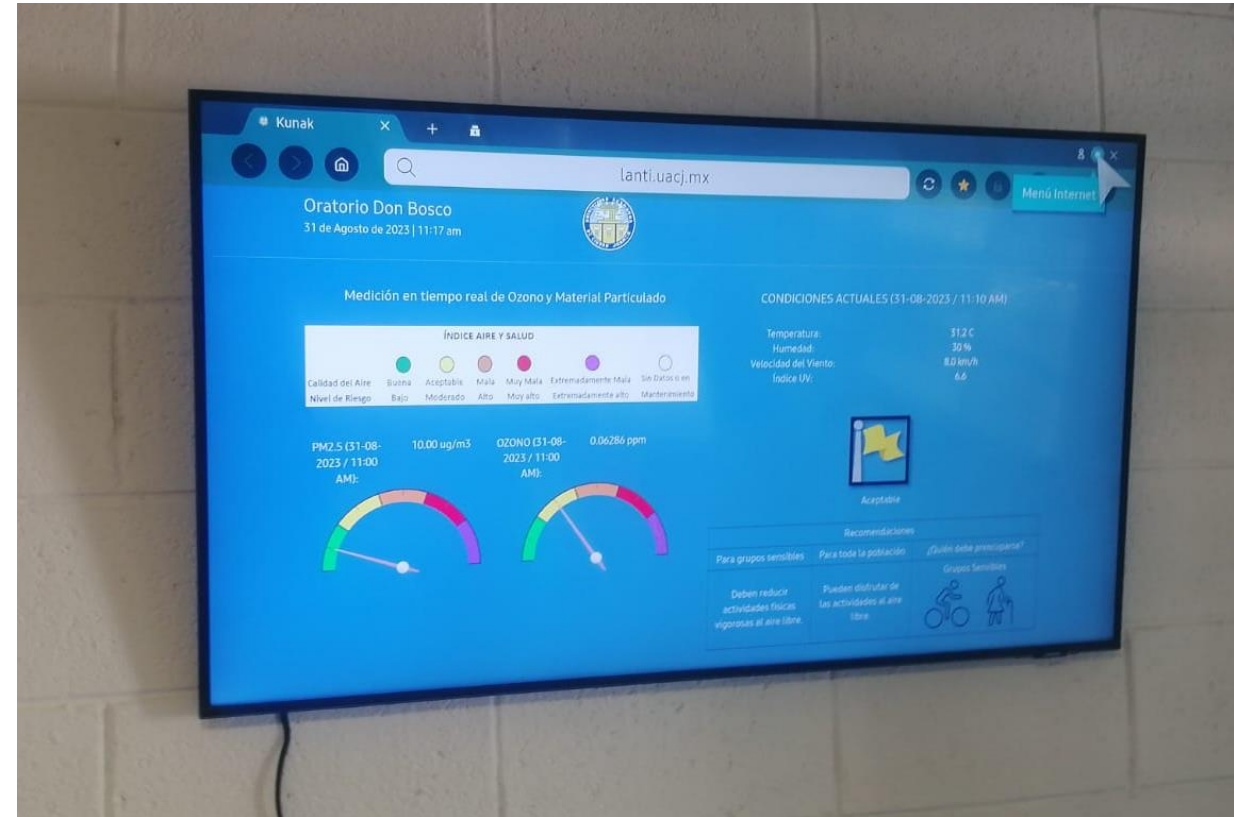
Kunak

lanti.uacj.mx

Menú Internet

Oratorio Don Bosco
31 de Agosto de 2023 | 11:17 am

Medición en tiempo real de Ozono y Material Particulado

ÍNDICE AIRE Y SALUD

| Calidad del Aire | Buena | Aceptable | Mala | Muy Mala | Extremadamente Mala | Sin Datos o en |
|---|---|---|---|---|---|---|
| Nivel de Riesgo | Bajo | Moderado | Alto | Muy alto | Extremadamente alto | Mantenimiento |

PM2.5 (31-08-2023 / 11:00 AM): 10.00 ug/m3

OZONO (31-08-2023 / 11:00 AM): 0.06286 ppm

CONDICIONES ACTUALES (31-08-2023 / 11:10 AM)

| Temperatura: | 31.2 C |
|---|---|
| Humedad: | 30 % |
| Velocidad del Viento: | 8.0 km/h |
| Índice UV: | 6.6 |

Aceptable

Recomendaciones

| Para grupos sensibles | Para toda la población | ¿Quién debe preocuparse? |
|---|---|---|
| Deben reducir actividades físicas vigorosas al aire libre. | Pueden disfrutar de las actividades al aire libre. | Grupos Sensibles |